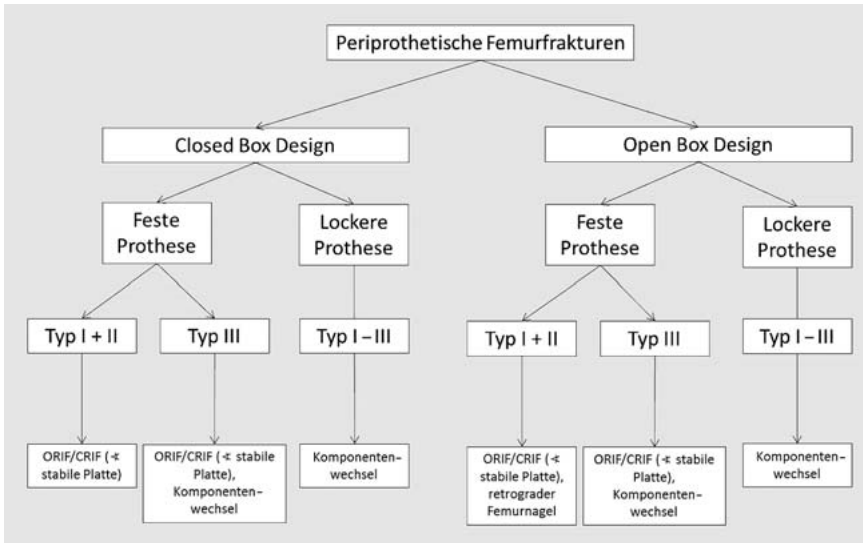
Periprothetische Femurfrakturen

Closed Box Design

Feste Prothese

Lockere Prothese

Typ I + II

Typ III

Typ I – III

ORIF/CRIF (∢ stabile Platte)

ORIF/CRIF (∢ stabile Platte), Komponentenwechsel

Komponentenwechsel

Open Box Design

Feste Prothese

Lockere Prothese

Typ I + II

Typ III

Typ I – III

ORIF/CRIF (∢ stabile Platte), retrograder Femurnagel

ORIF/CRIF (∢ stabile Platte), Komponentenwechsel

Komponentenwechsel